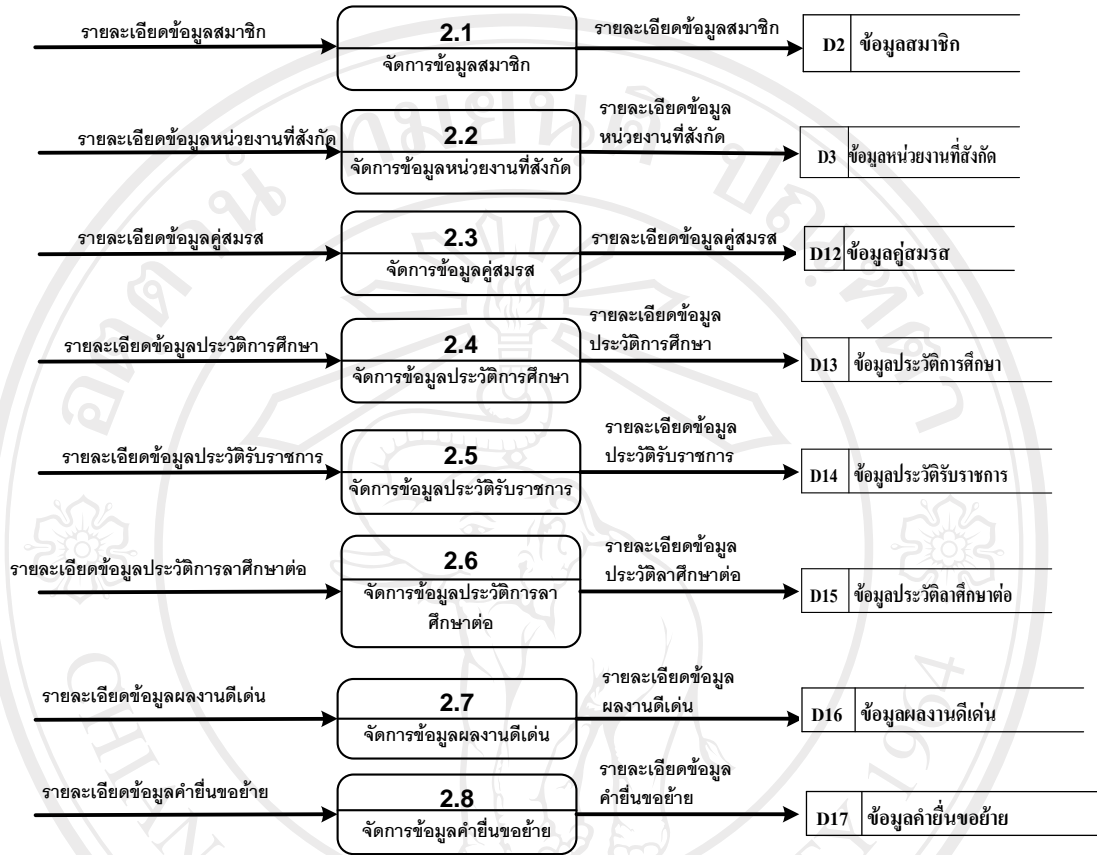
รายละเอียดข้อมูลสมาชิก

2.1
จัดการข้อมูลสมาชิก

รายละเอียดข้อมูลสมาชิก

D2 ข้อมูลสมาชิก

รายละเอียดข้อมูลหน่วยงานที่สังกัด

2.2
จัดการข้อมูลหน่วยงานที่สังกัด

รายละเอียดข้อมูลหน่วยงานที่สังกัด

D3 ข้อมูลหน่วยงานที่สังกัด

รายละเอียดข้อมูลคู่สมรส

2.3
จัดการข้อมูลคู่สมรส

รายละเอียดข้อมูลคู่สมรส

D12 ข้อมูลคู่สมรส

รายละเอียดข้อมูลประวัติการศึกษา

2.4
จัดการข้อมูลประวัติการศึกษา

รายละเอียดข้อมูลประวัติการศึกษา

D13 ข้อมูลประวัติการศึกษา

รายละเอียดข้อมูลประวัติรับราชการ

2.5
จัดการข้อมูลประวัติรับราชการ

รายละเอียดข้อมูลประวัติรับราชการ

D14 ข้อมูลประวัติรับราชการ

รายละเอียดข้อมูลประวัติการลาศึกษาต่อ

2.6
จัดการข้อมูลประวัติการลาศึกษาต่อ

รายละเอียดข้อมูลประวัติลาศึกษาต่อ

D15 ข้อมูลประวัติลาศึกษาต่อ

รายละเอียดข้อมูลผลงานดีเด่น

2.7
จัดการข้อมูลผลงานดีเด่น

รายละเอียดข้อมูลผลงานดีเด่น

D16 ข้อมูลผลงานดีเด่น

รายละเอียดข้อมูลคำยื่นขอย้าย

2.8
จัดการข้อมูลคำยื่นขอย้าย

รายละเอียดข้อมูลคำยื่นขอย้าย

D17 ข้อมูลคำยื่นขอย้าย